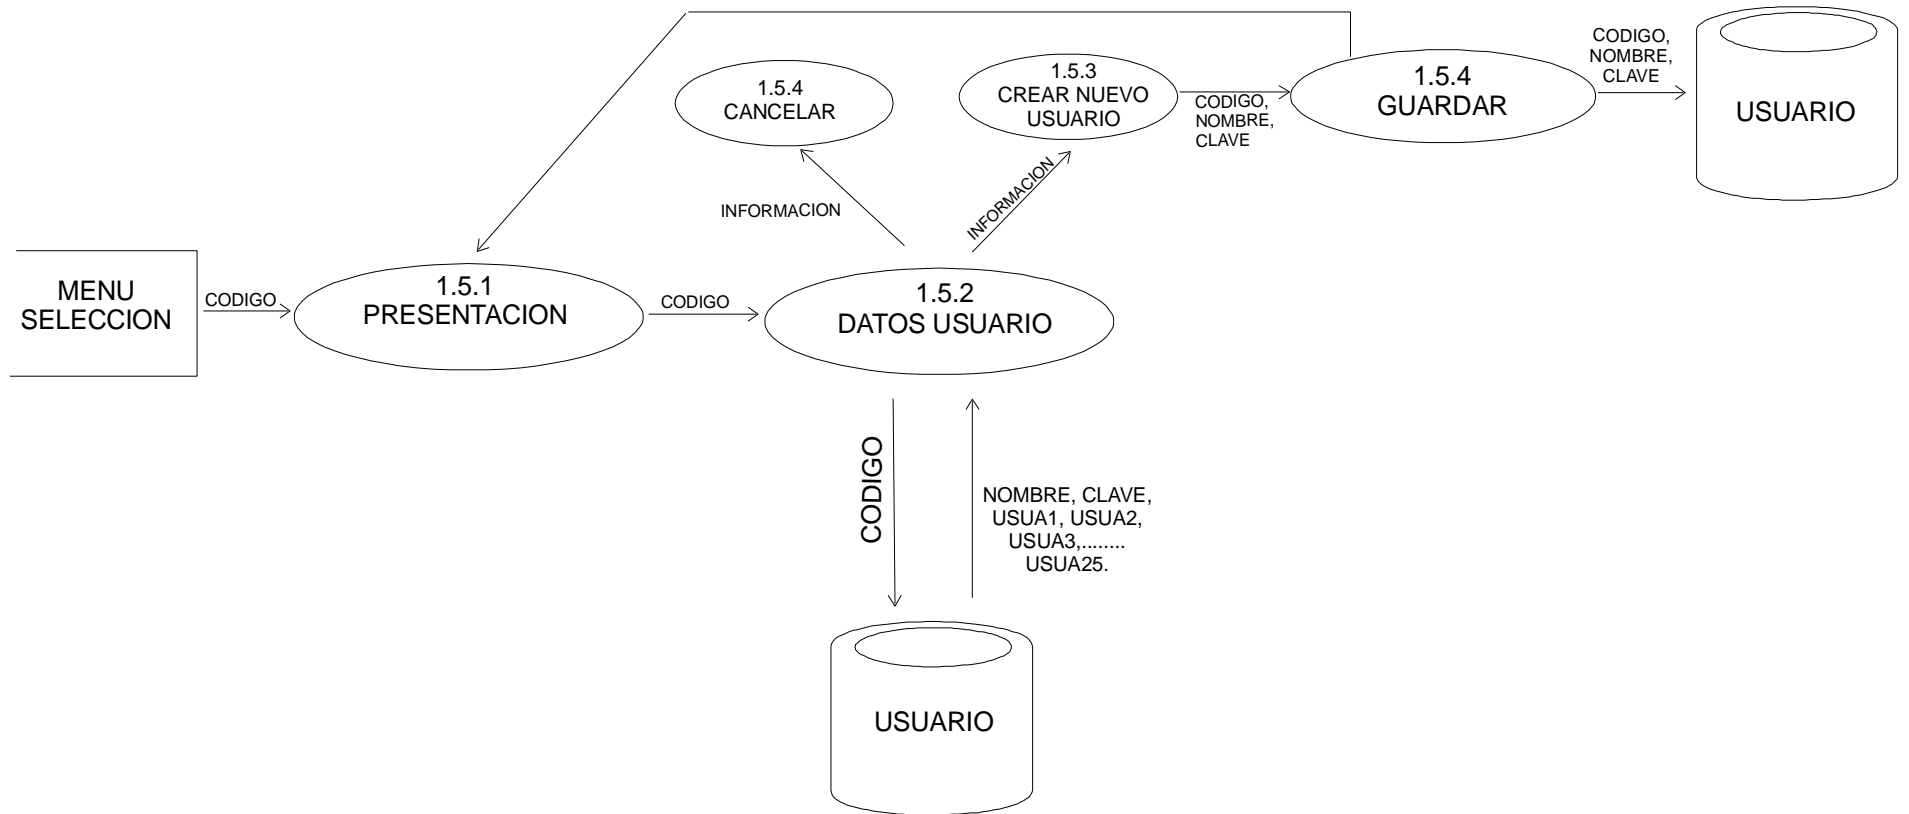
1.5.4
CANCELAR

1.5.3
CREAR NUEVO
USUARIO

CODIGO,
NOMBRE,
CLAVE

1.5.4
GUARDAR

CODIGO,
NOMBRE,
CLAVE

USUARIO

INFORMACION

INFORMACION

MENU
SELECCION

CODIGO

1.5.1
PRESENTACION

CODIGO

1.5.2
DATOS USUARIO

CODIGO

NOMBRE, CLAVE,
USUA1, USUA2,
USUA3,........
USUA25.

USUARIO